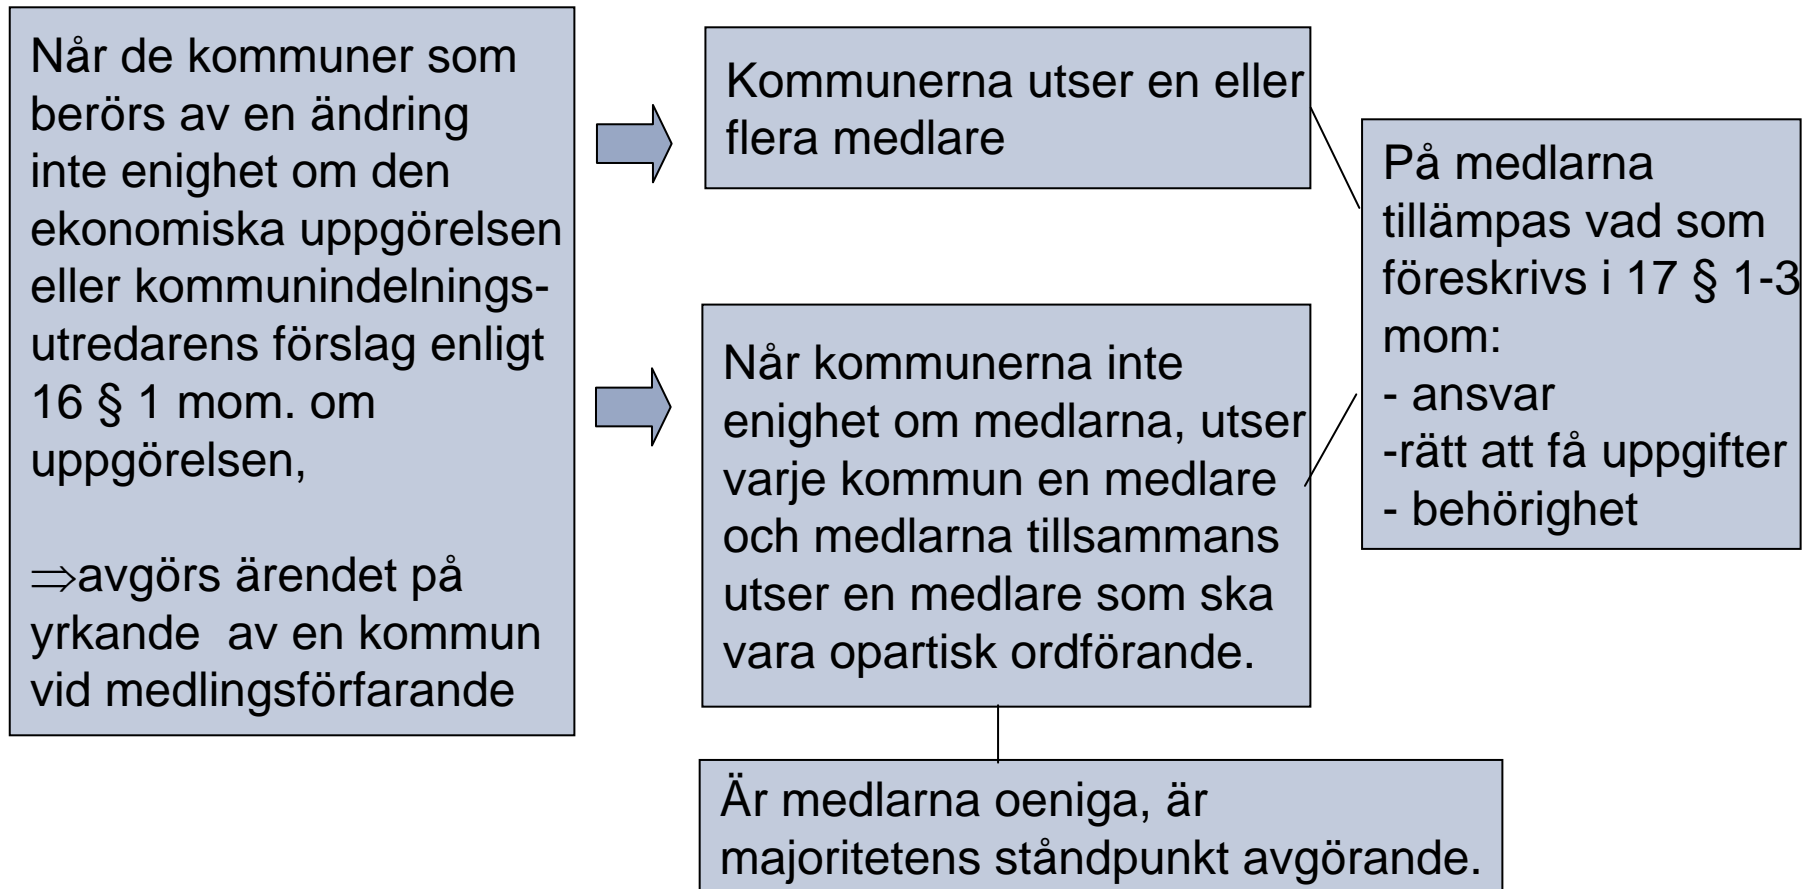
Når de kommuner som berörs av en ändring inte enighet om den ekonomiska uppgörelsen eller kommunindelningsutredarens förslag enligt 16 § 1 mom. om uppgörelsen,

$\Rightarrow$avgörs ärendet på yrkande av en kommun vid medlingsförfarande

Kommunerna utser en eller flera medlare

Når kommunerna inte enighet om medlarna, utser varje kommun en medlare och medlarna tillsammans utser en medlare som ska vara opartisk ordförande.

På medlarna tillämpas vad som föreskrivs i 17 § 1-3 mom:
- ansvar
-rätt att få uppgifter
- behörighet

Är medlarna oeniga, är majoritetens ståndpunkt avgörande.